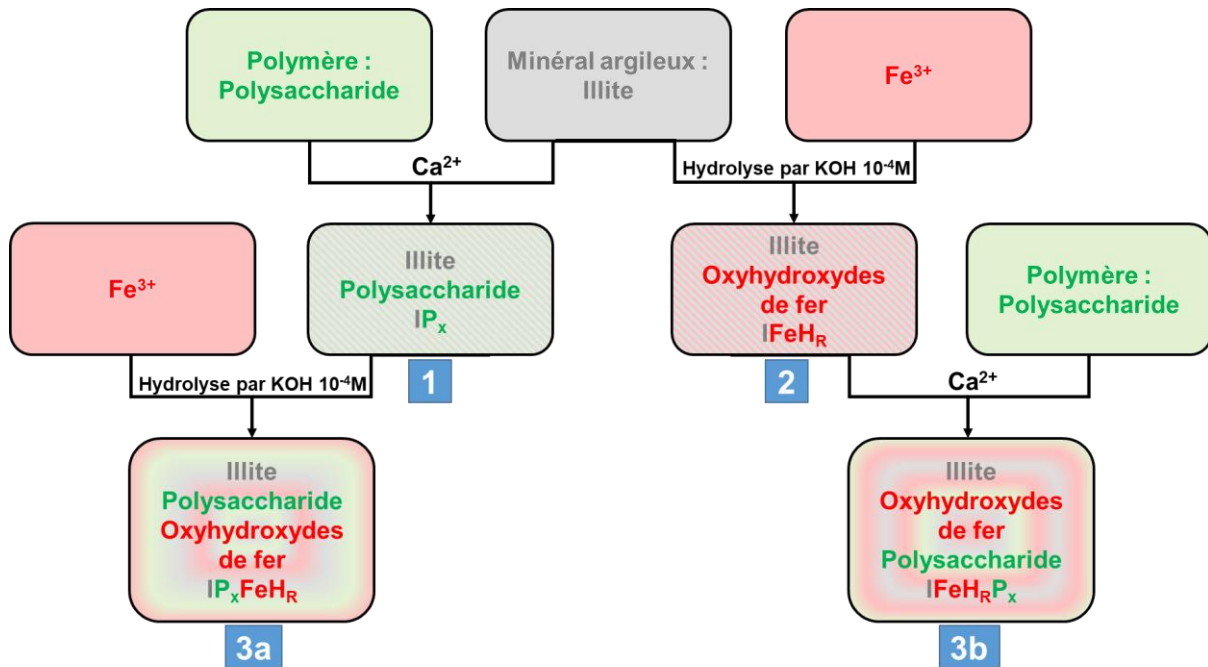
Polymère : Polysaccharide

Minéral argileux : Illite

$Fe^{3+}$

$Ca^{2+}$

Hydrolyse par KOH $10^{-4}$M

$Fe^{3+}$

Illite
Polysaccharide
$IP_x$

1

Illite
Oxyhydroxydes de fer
$IFeH_R$

2

Polymère : Polysaccharide

Hydrolyse par KOH $10^{-4}$M

$Ca^{2+}$

Illite
Polysaccharide
Oxyhydroxydes de fer
$IP_xFeH_R$

3a

Illite
Oxyhydroxydes de fer
Polysaccharide
$IFeH_RP_x$

3b